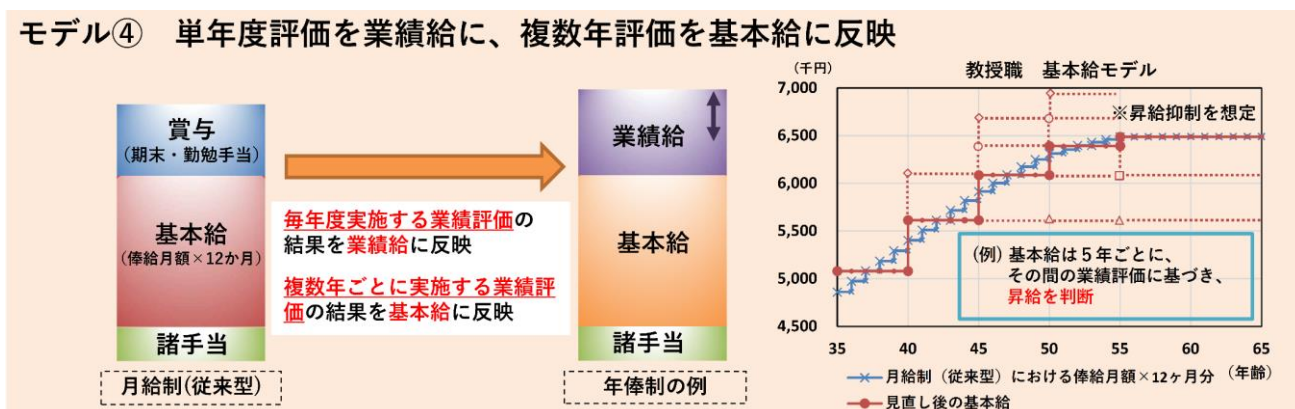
モデル④　単年度評価を業績給に、複数年評価を基本給に反映

賞与
（期末・勤勉手当）

基本給
（俸給月額×12か月）

諸手当

月給制（従来型）

毎年度実施する業績評価の結果を業績給に反映

複数年ごとに実施する業績評価の結果を基本給に反映

業績給

基本給

諸手当

年俸制の例

教授職　基本給モデル

（千円）

※昇給抑制を想定

| 7,000 |
|---|
| 6,500 |
| 6,000 |
| 5,500 |
| 5,000 |
| 4,500 |

35　40　45　50　55　60　65

（例）基本給は５年ごとに、その間の業績評価に基づき、昇給を判断

月給制（従来型）における俸給月額×12ヶ月分　（年齢）

見直し後の基本給